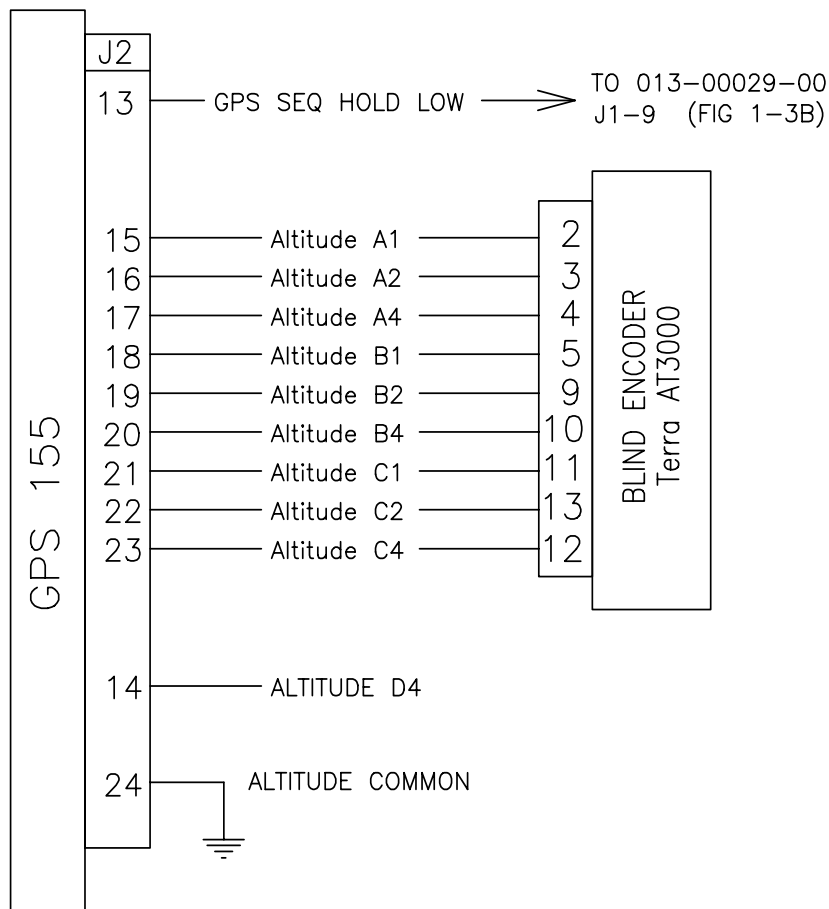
GPS 155

J2

13 GPS SEQ HOLD LOW TO 013-00029-00 J1-9 (FIG 1-3B)

15 Altitude A1 2
16 Altitude A2 3
17 Altitude A4 4
18 Altitude B1 5
19 Altitude B2 9
20 Altitude B4 10
21 Altitude C1 11
22 Altitude C2 13
23 Altitude C4 12

BLIND ENCODER
Terra AT3000

14 ALTITUDE D4

24 ALTITUDE COMMON